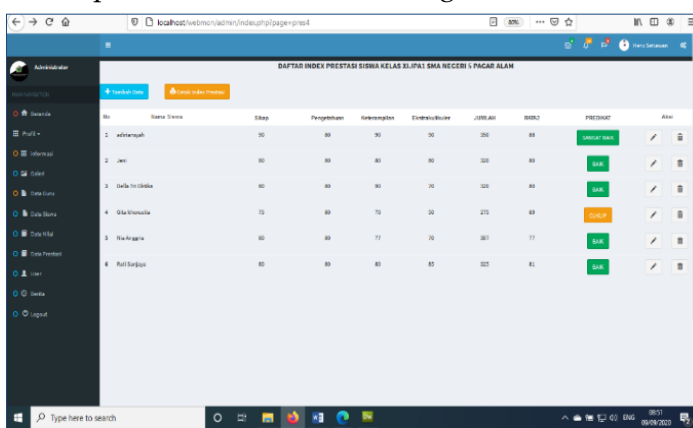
localhost/webmon/admin/index.php?page=pres4

80%

Administrator

NAVIGATION

Beranda

Profil

Informasi

Galeri

Data Guru

Data Siswa

Data Nilai

Data Prestasi

User

Berita

Logout

Hanu Setiawan

DAFTAR INDEX PRESTASI SISWA KELAS XI.IPA1 SMA NEGERI 5 PAGAR ALAM

Tambah Data

Cetak Index Prestasi

| No | Nama Siswa | Sikap | Pengetahuan | Keterampilan | Ekstrakulikuler | JUMLAH | RATA2 | PREDIKAT | Aksi |
|---|---|---|---|---|---|---|---|---|---|
| 1 | adimarsyah | 90 | 80 | 90 | 90 | 350 | 88 | SANGAT BAIK | |
| 2 | Jeri | 80 | 80 | 80 | 80 | 320 | 80 | BAIK | |
| 3 | Della Tri Oktika | 80 | 80 | 90 | 70 | 320 | 80 | BAIK | |
| 4 | Gita Khorunisa | 75 | 80 | 70 | 50 | 275 | 69 | CUKUP | |
| 5 | Nia Anggina | 80 | 80 | 77 | 70 | 307 | 77 | BAIK | |
| 6 | Putri Sonjaya | 80 | 80 | 80 | 85 | 325 | 81 | BAIK | |

Type here to search

ENG 08:51 09/09/2020